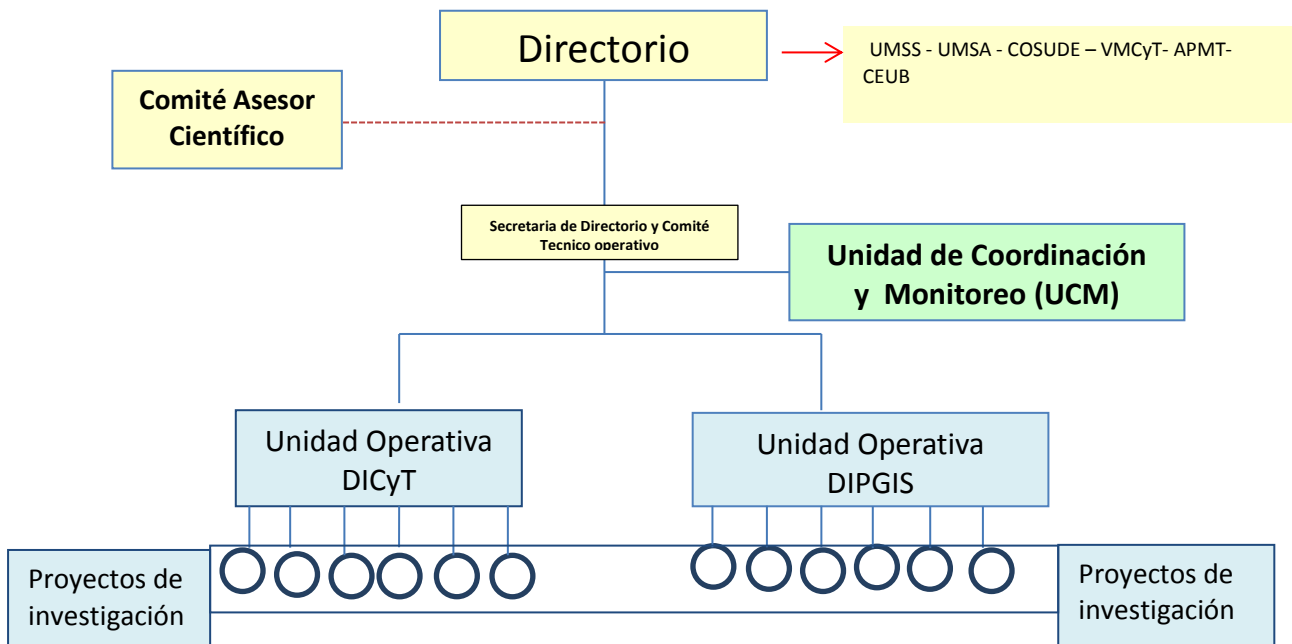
Directorio

UMSS - UMSA - COSUDE – VMCyT- APMT- CEUB

Comité Asesor Científico

Secretaria de Directorio y Comité Tecnico operativo

Unidad de Coordinación y Monitoreo (UCM)

Unidad Operativa DICyT

Unidad Operativa DIPGIS

Proyectos de investigación

Proyectos de investigación